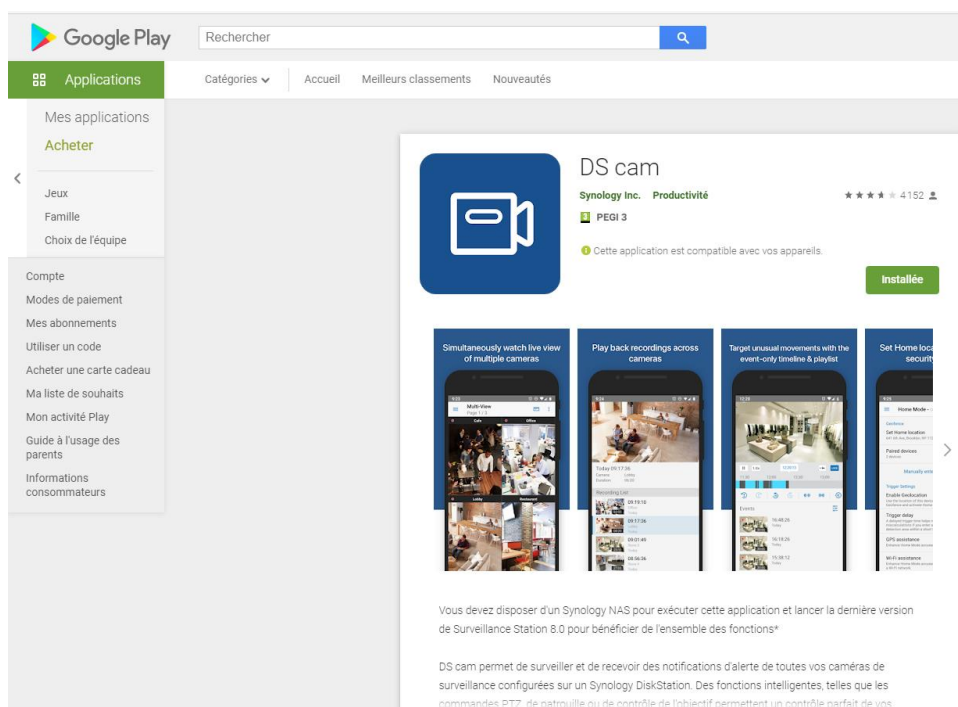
Google Play

Rechercher

Applications

Catégories

Accueil

Meilleurs classements

Nouveautés

Mes applications

Acheter

Jeux

Famille

Choix de l'équipe

Compte

Modes de paiement

Mes abonnements

Utiliser un code

Acheter une carte cadeau

Ma liste de souhaits

Mon activité Play

Guide à l'usage des parents

Informations consommateurs

DS cam

Synology Inc. Productivité

4152

PEGI 3

Cette application est compatible avec vos appareils.

Installée

Simultaneously watch live view of multiple cameras

Multi-View

Cafe

Office

Lobby

Restaurant

Play back recordings across cameras

Today 09:17:36

Recording List

09:19:10

09:17:36

09:01:49

08:56:36

Target unusual movements with the event-only timeline & playlist

Events

16:48:26

16:18:26

15:38:12

Set Home loca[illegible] securit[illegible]

Home Mode

Set Home location

Paired devices

Trigger Settings

Enable Geolocation

Trigger delay

GPS assistance

Wi-Fi assistance

Vous devez disposer d'un Synology NAS pour exécuter cette application et lancer la dernière version de Surveillance Station 8.0 pour bénéficier de l'ensemble des fonctions*

DS cam permet de surveiller et de recevoir des notifications d'alerte de toutes vos caméras de surveillance configurées sur un Synology DiskStation. Des fonctions intelligentes, telles que les commandes PTZ, de patrouille ou de contrôle de l'objectif permettent un contrôle parfait de vos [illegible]